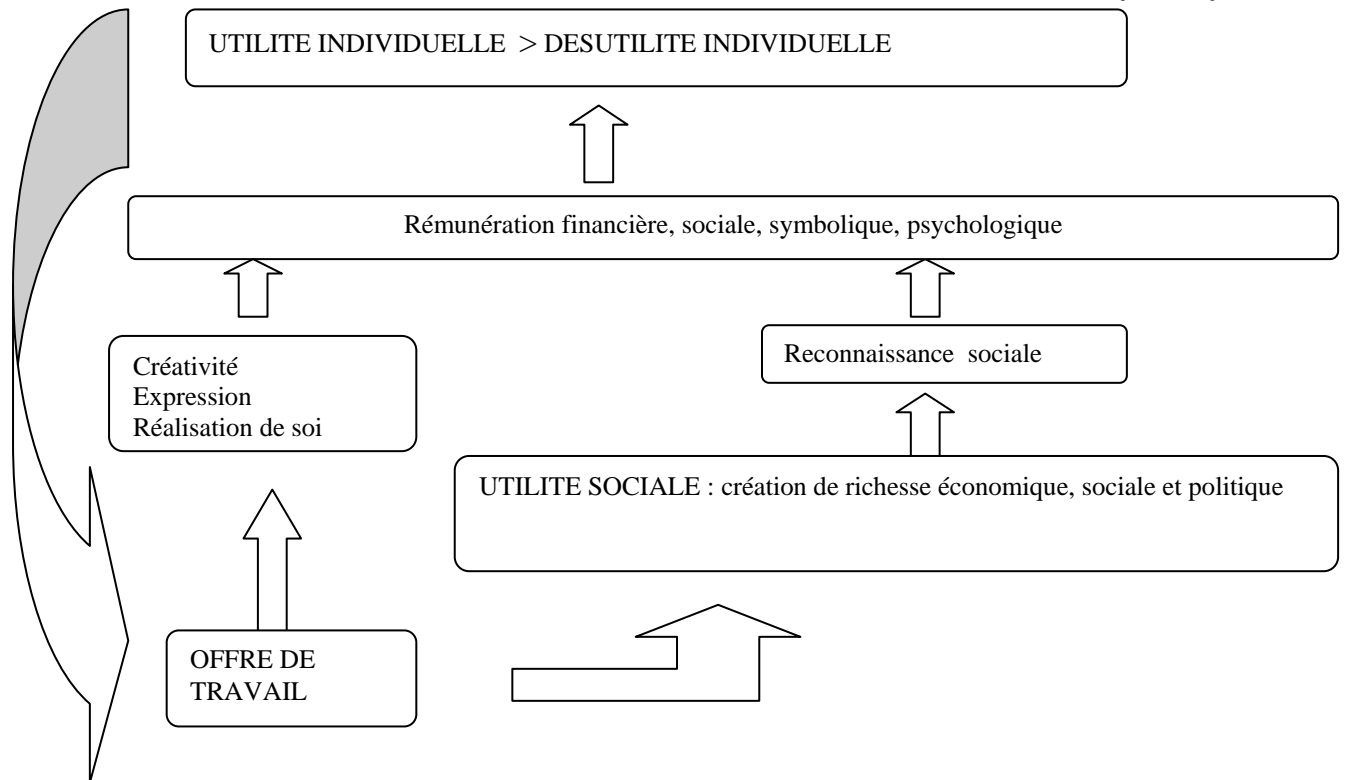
UTILITE INDIVIDUELLE > DESUTILITE INDIVIDUELLE

Rémunération financière, sociale, symbolique, psychologique

Créativité
Expression
Réalisation de soi

Reconnaissance sociale

UTILITE SOCIALE : création de richesse économique, sociale et politique

OFFRE DE TRAVAIL